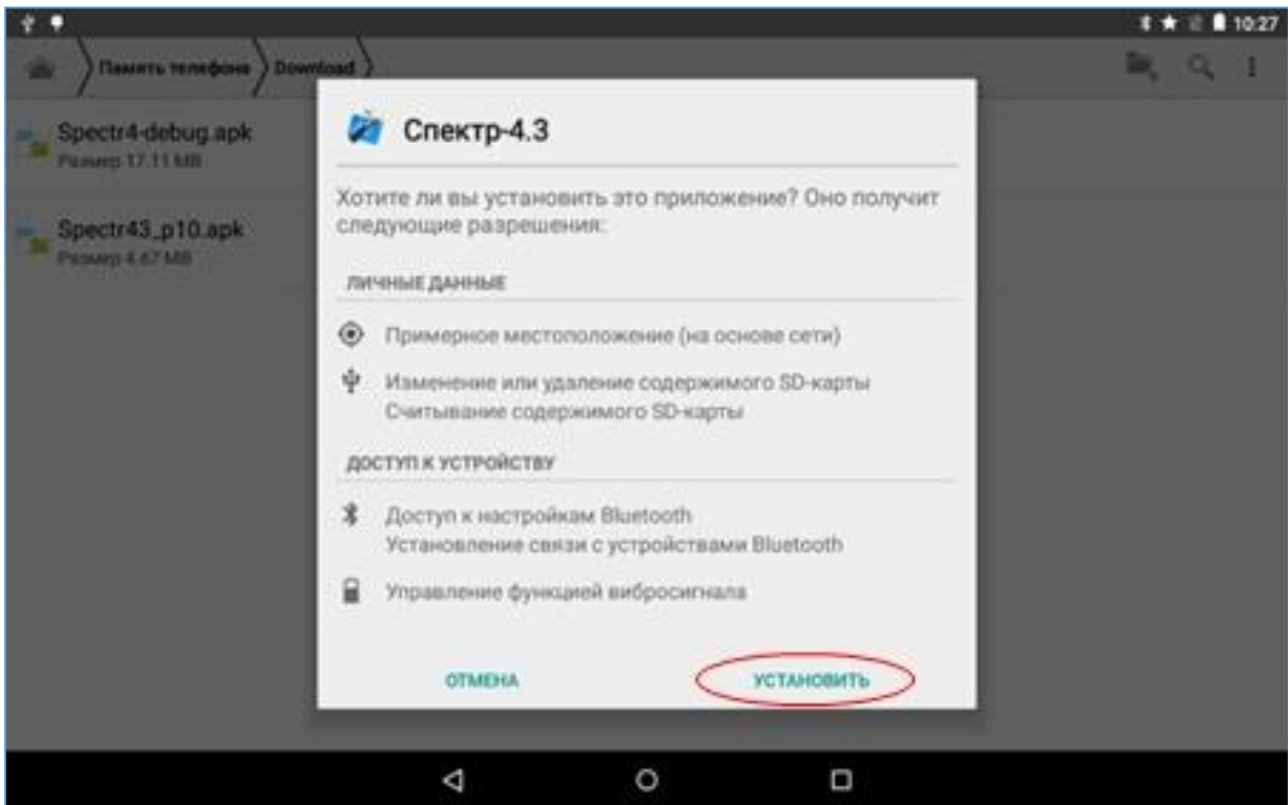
10:27

Память телефона
Download

Spectr4-debug.apk
Размер 17.11 MB

Spectr43_p10.apk
Размер 4.67 MB

Спектр-4.3

Хотите ли вы установить это приложение? Оно получит следующие разрешения:

ЛИЧНЫЕ ДАННЫЕ

Примерное местоположение (на основе сети)

Изменение или удаление содержимого SD-карты
Считывание содержимого SD-карты

ДОСТУП К УСТРОЙСТВУ

Доступ к настройкам Bluetooth
Установление связи с устройствами Bluetooth

Управление функцией вибросигнала

ОТМЕНА
УСТАНОВИТЬ